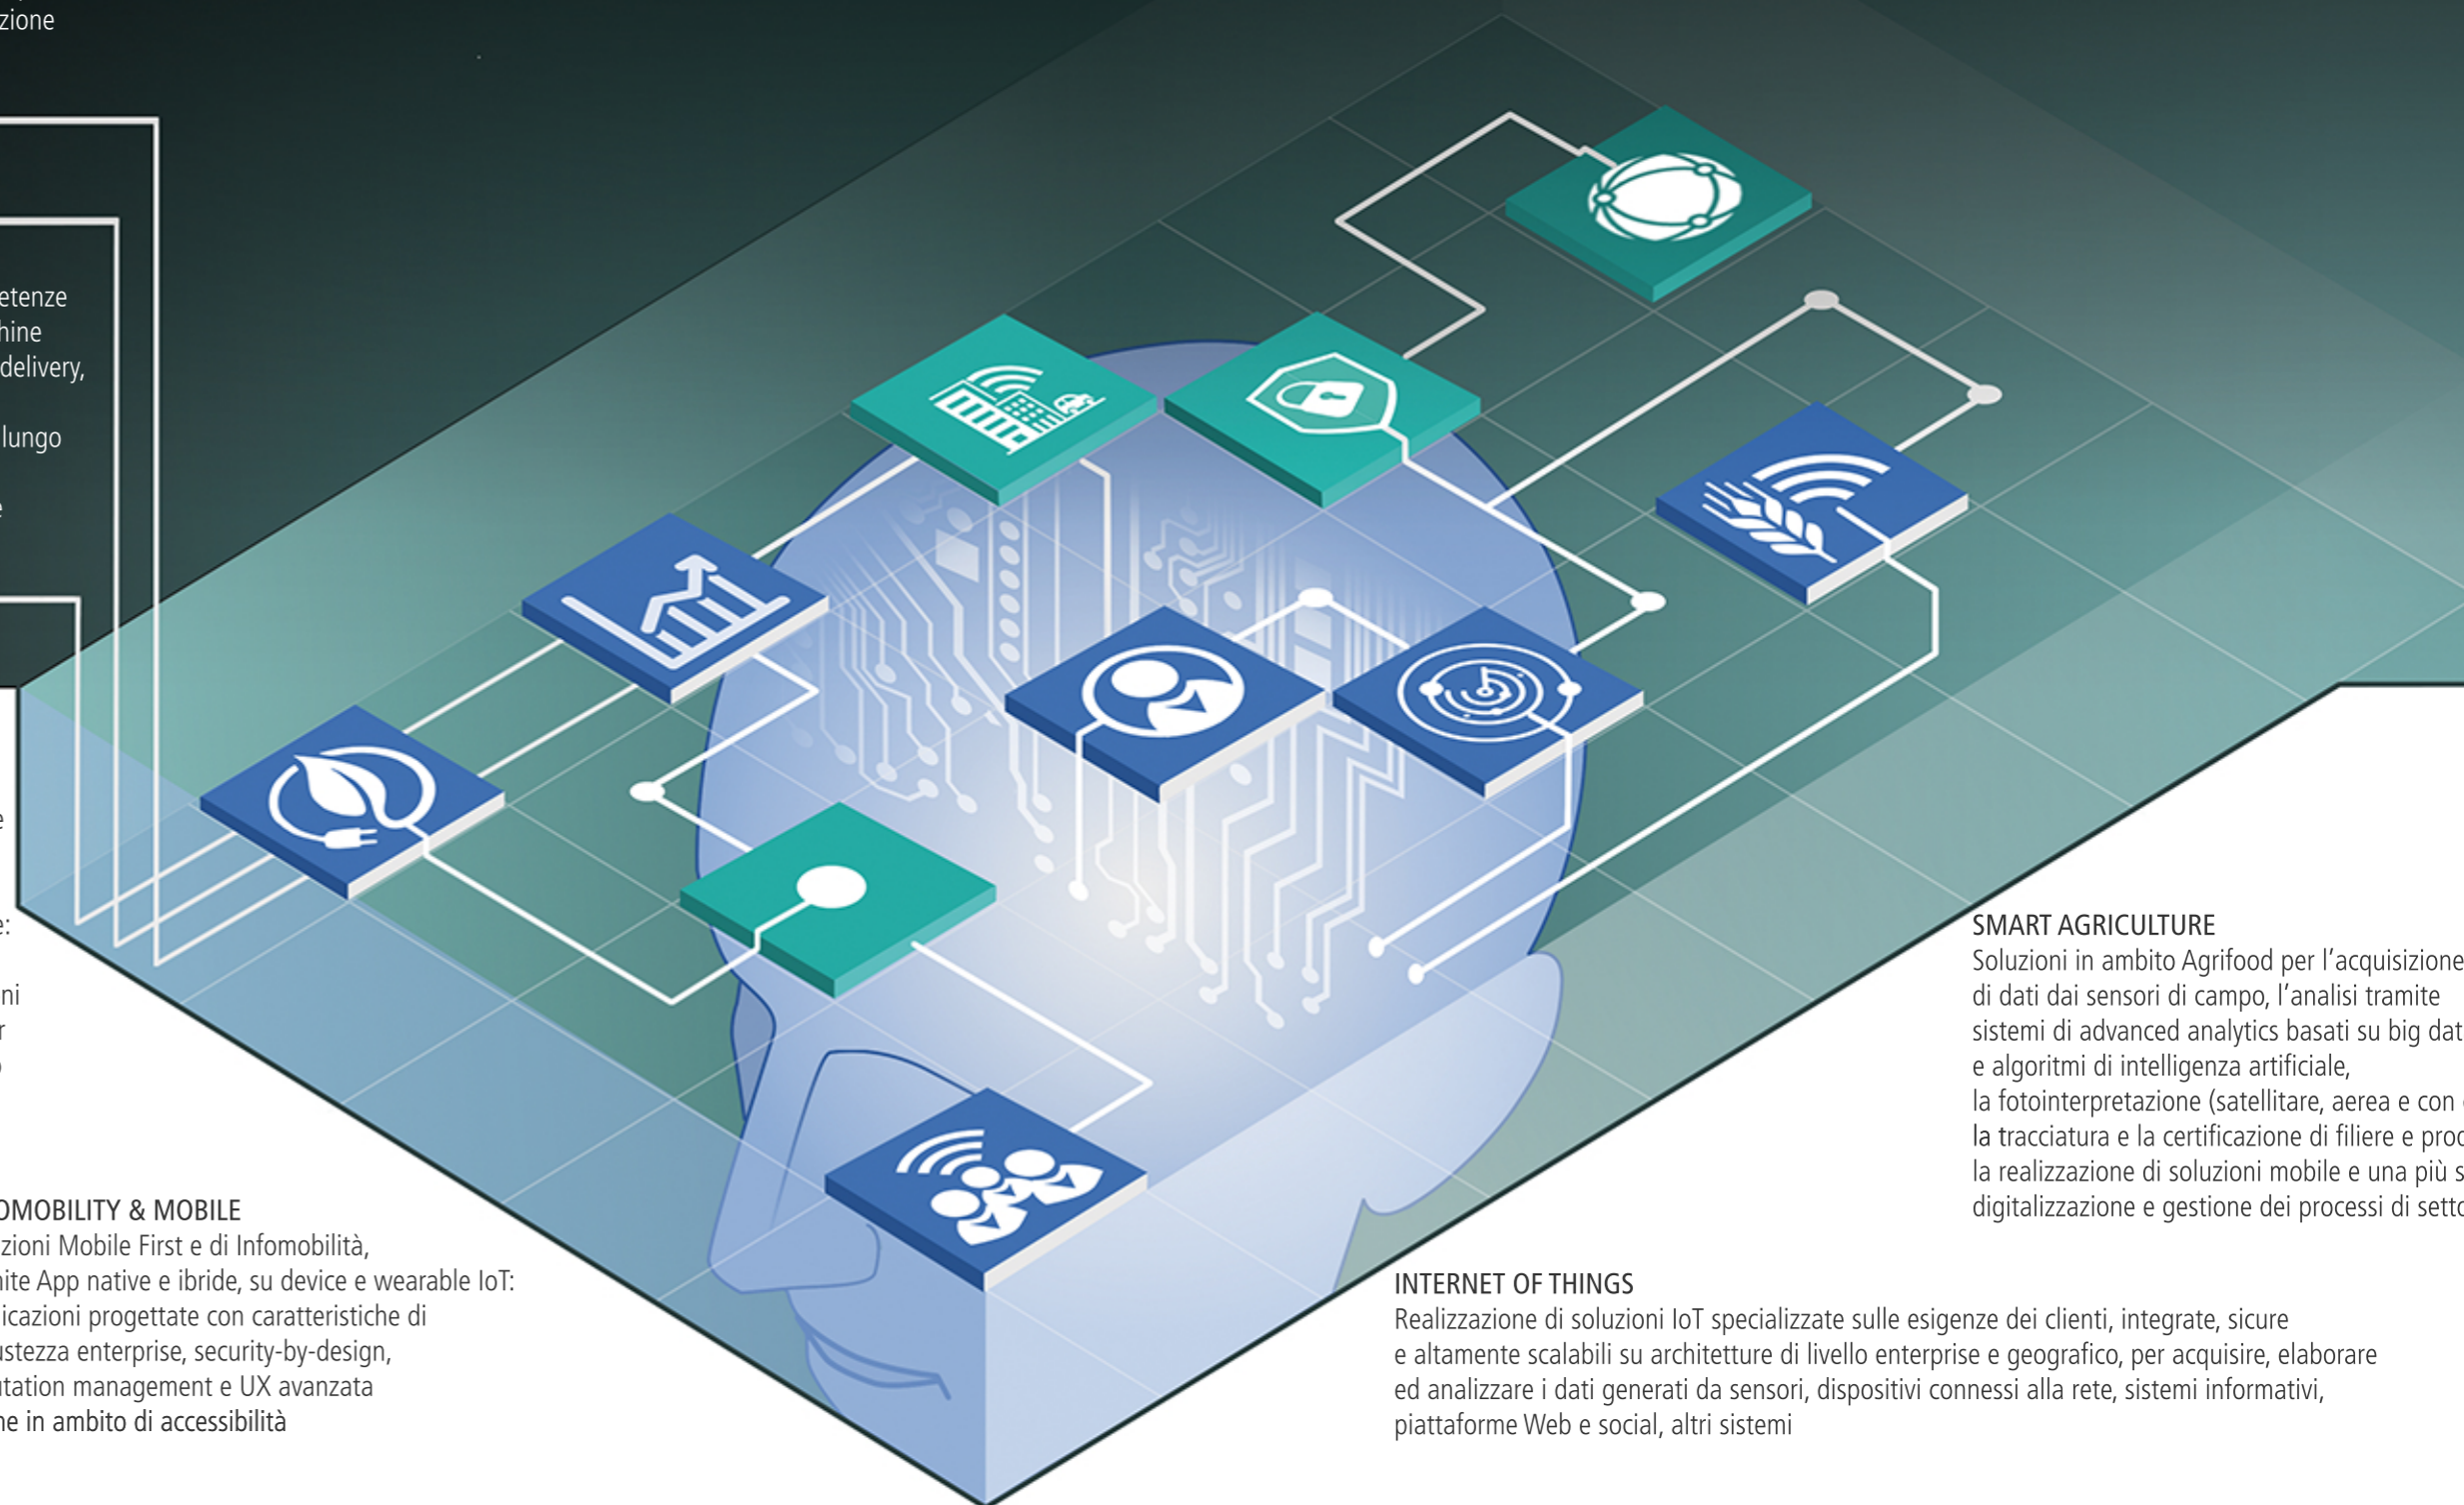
zione

etenze
hine
delivery,

lungo

e

e

e:

ni
r
o

OMOBILITY & MOBILE
zioni Mobile First e di Infomobilità,
nite App native e ibride, su device e wearable IoT:
icazioni progettate con caratteristiche di
ustezza enterprise, security-by-design,
tation management e UX avanzata
ne in ambito di accessibilità

SMART AGRICULTURE
Soluzioni in ambito Agrifood per l'acquisizione
di dati dai sensori di campo, l'analisi tramite
sistemi di advanced analytics basati su big dat
e algoritmi di intelligenza artificiale,
la fotointerpretazione (satellitare, aerea e con
la tracciatura e la certificazione di filiere e proc
la realizzazione di soluzioni mobile e una più s
digitalizzazione e gestione dei processi di setto

INTERNET OF THINGS
Realizzazione di soluzioni IoT specializzate sulle esigenze dei clienti, integrate, sicure e altamente scalabili su architetture di livello enterprise e geografico, per acquisire, elaborare ed analizzare i dati generati da sensori, dispositivi connessi alla rete, sistemi informativi, piattaforme Web e social, altri sistemi